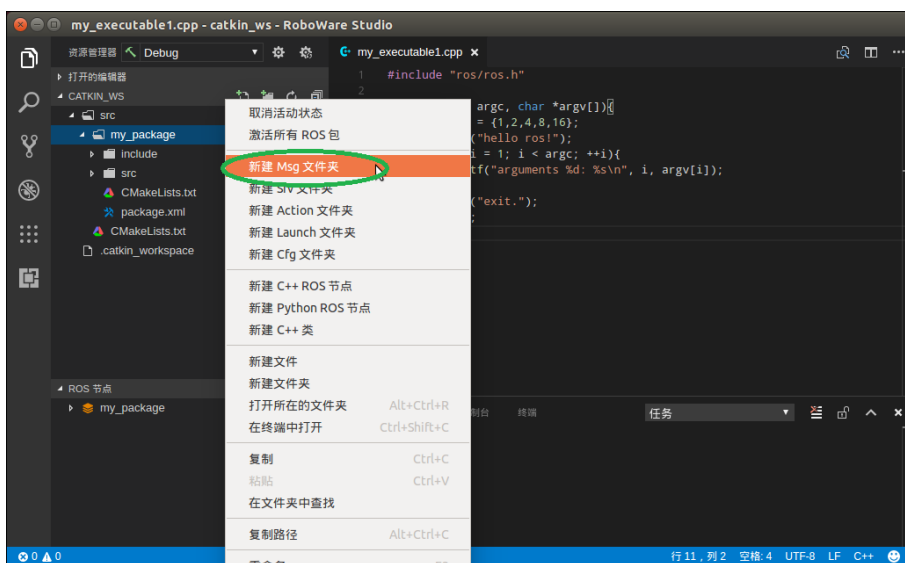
my_executable1.cpp - catkin_ws - RoboWare Studio

资源管理器 Debug

打开的编辑器
CATKIN_WS
src
my_package
include
src
CMakeLists.txt
package.xml
CMakeLists.txt
.catkin_workspace

ROS 节点
my_package

my_executable1.cpp ×

1 #include "ros/ros.h"
2

argc, char *argv[]){
= {1,2,4,8,16};
("hello ros!");
i = 1; i < argc; ++i){
tf("arguments %d: %s\n", i, argv[i]);

("exit.");
;

取消活动状态
激活所有 ROS 包
新建 Msg 文件夹
新建 Srv 文件夹
新建 Action 文件夹
新建 Launch 文件夹
新建 Cfg 文件夹
新建 C++ ROS 节点
新建 Python ROS 节点
新建 C++ 类
新建文件
新建文件夹
打开所在的文件夹 Alt+Ctrl+R
在终端中打开 Ctrl+Shift+C
复制 Ctrl+C
粘贴 Ctrl+V
在文件夹中查找
复制路径 Alt+Ctrl+C

制台 终端 任务

⊗ 0 ⚠ 0
行 11，列 2 空格：4 UTF-8 LF C++